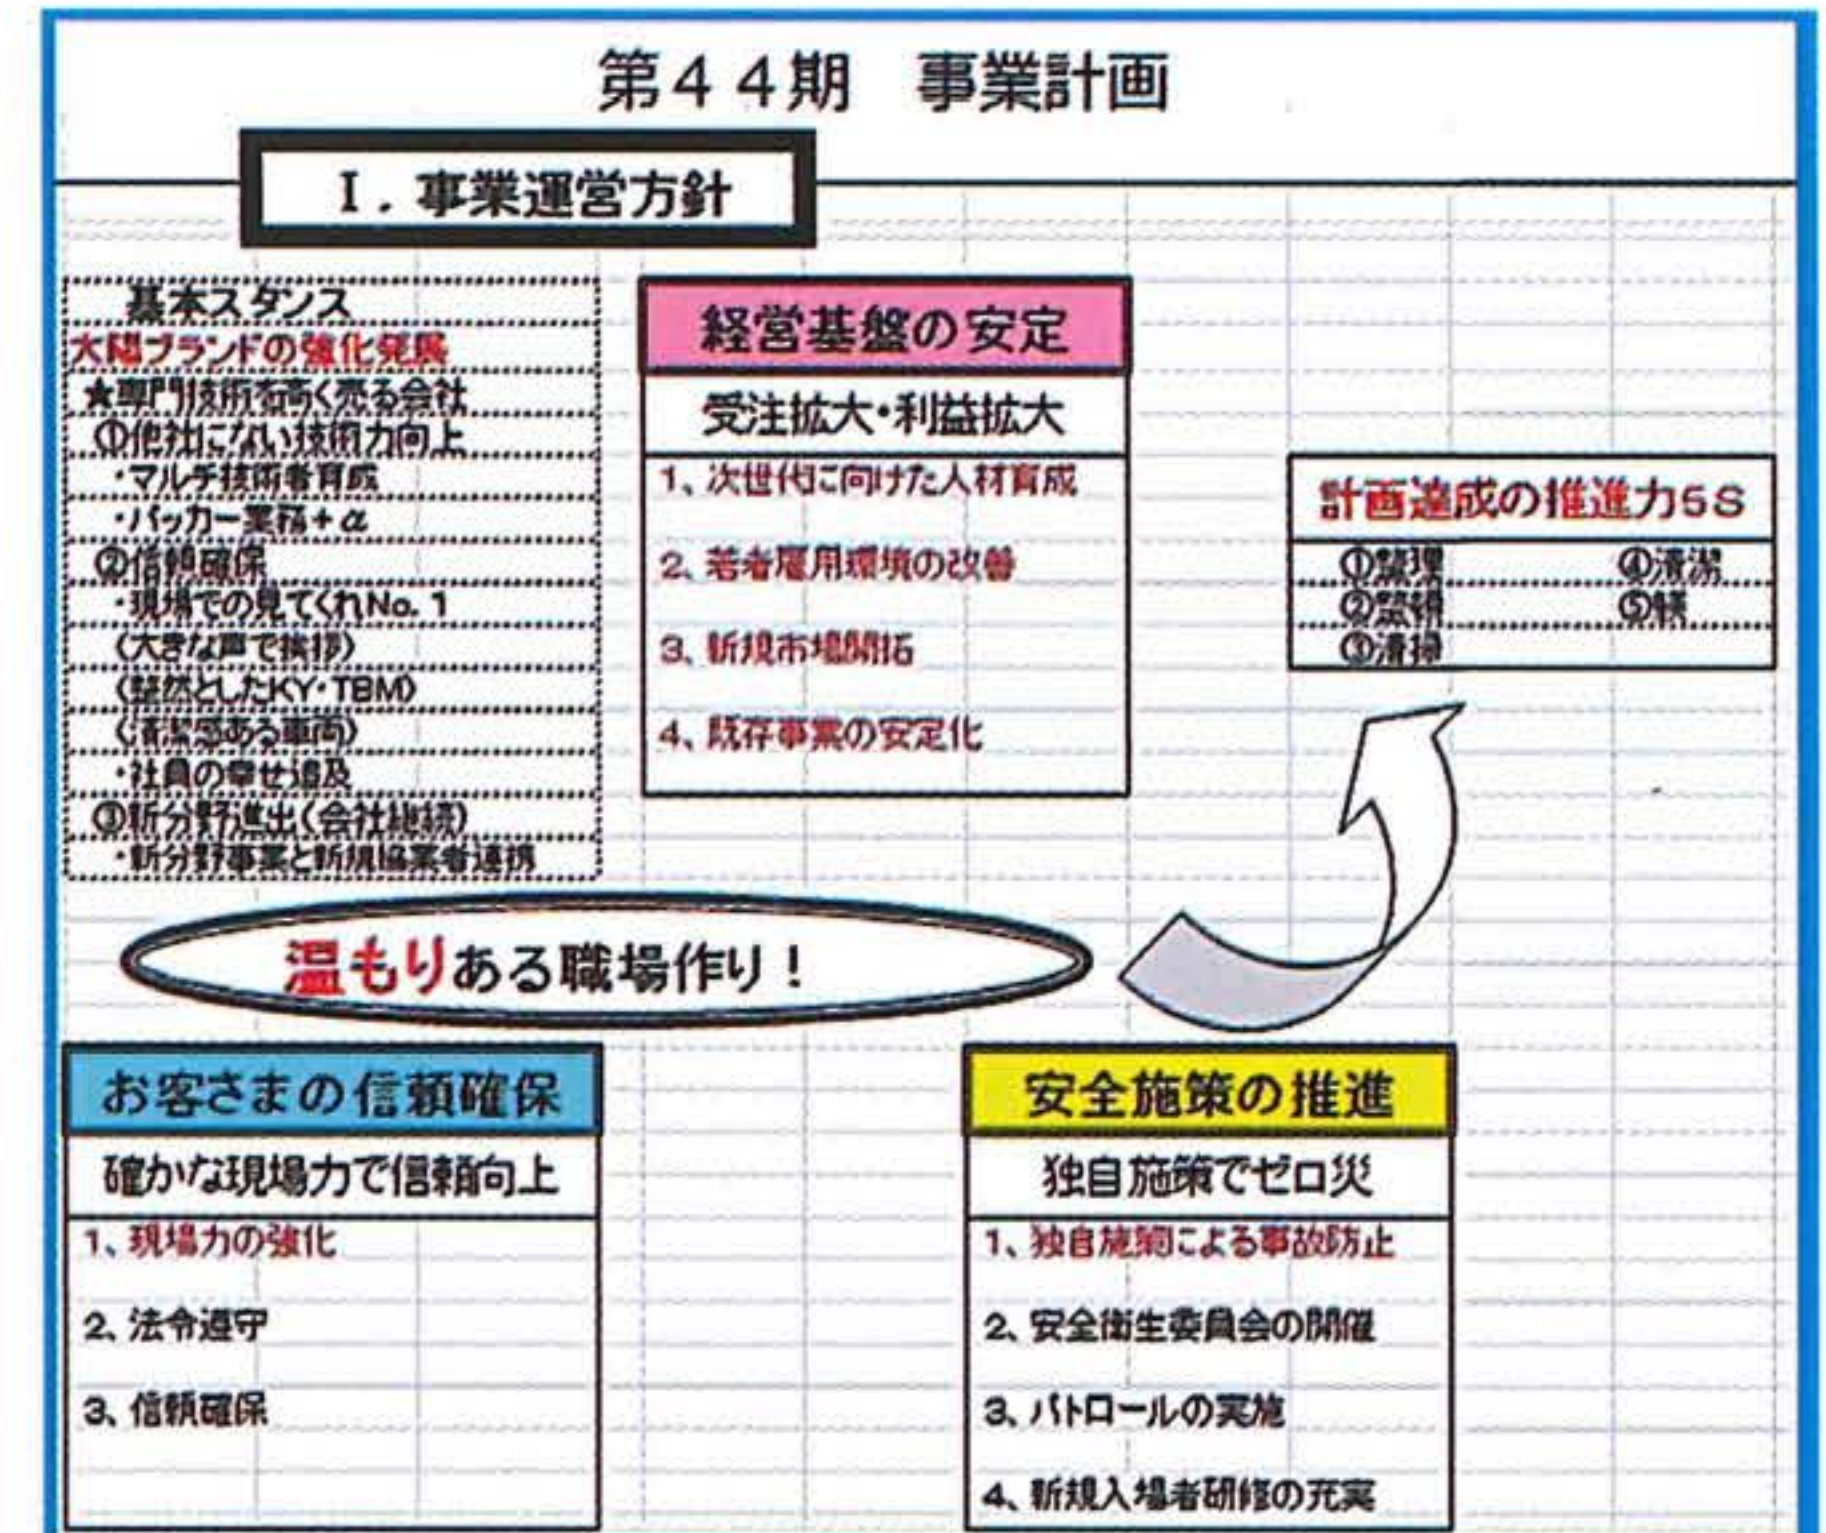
第44期　事業計画

I．事業運営方針

基本スタンス
大陽ブランドの強化発展
★専門技術を高く売る会社
①他社にない技術力向上
・マルチ技術者育成
・パッカー業務＋α
②信頼確保
・現場での見てくれNo.1
（大きな声で挨拶）
（整然としたKY・TBM）
（清潔感ある車両）
・社員の幸せ追及
③新分野進出（会社継続）
・新分野事業と新規協業者連携

経営基盤の安定
受注拡大・利益拡大
1、次世代に向けた人材育成
2、若者雇用環境の改善
3、新規市場開拓
4、既存事業の安定化

計画達成の推進力5S
①整理　④清潔
②整頓　⑤躾
③清掃

温もりある職場作り！

お客さまの信頼確保
確かな現場力で信頼向上
1、現場力の強化
2、法令遵守
3、信頼確保

安全施策の推進
独自施策でゼロ災
1、独自施策による事故防止
2、安全衛生委員会の開催
3、パトロールの実施
4、新規入場者研修の充実